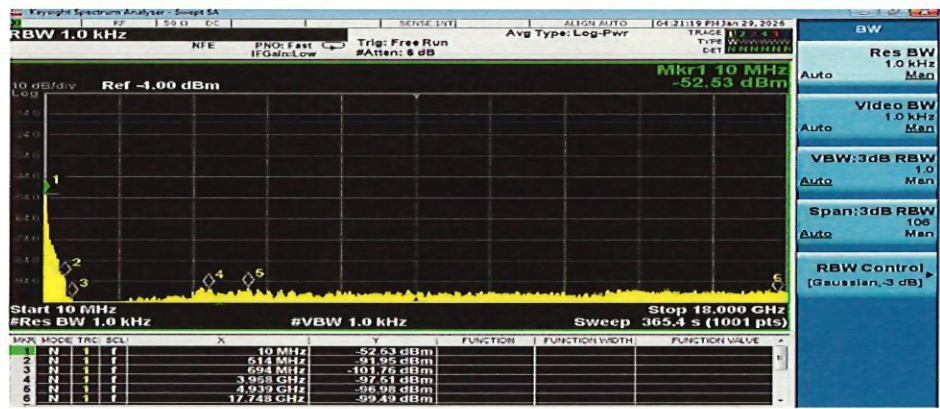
Keysight Spectrum Analyzer - Swept SA

RF | 50 Ω DC | SENSE:INT | ALIGN AUTO | 04:21:19 PM Jan 29, 2026

RBW 1.0 kHz

NFE

PNO: Fast
IFGain:Low

Trig: Free Run
#Atten: 6 dB

Avg Type: Log-Pwr

TRACE 1 2 3 4 5 6
TYPE W
DET N N N N N N

Mkr1 10 MHz
-52.53 dBm

10 dB/div Log
Ref -4.00 dBm

1
2
3
4
5
6

Start 10 MHz
#Res BW 1.0 kHz
#VBW 1.0 kHz
Stop 18.000 GHz
Sweep 365.4 s (1001 pts)

| MKR | MODE | TRC | SCL | X | Y | FUNCTION | FUNCTION WIDTH | FUNCTION VALUE |
|---|---|---|---|---|---|---|---|---|
| 1 | N | 1 | f | 10 MHz | -52.53 dBm | | | |
| 2 | N | 1 | f | 514 MHz | -91.95 dBm | | | |
| 3 | N | 1 | f | 694 MHz | -101.76 dBm | | | |
| 4 | N | 1 | f | 3.958 GHz | -97.51 dBm | | | |
| 5 | N | 1 | f | 4.939 GHz | -96.98 dBm | | | |
| 6 | N | 1 | f | 17.748 GHz | -99.49 dBm | | | |

BW

Res BW
1.0 kHz
Auto Man

Video BW
1.0 kHz
Auto Man

VBW:3dB RBW
1.0
Auto Man

Span:3dB RBW
106
Auto Man

RBW Control
[Gaussian,-3 dB]